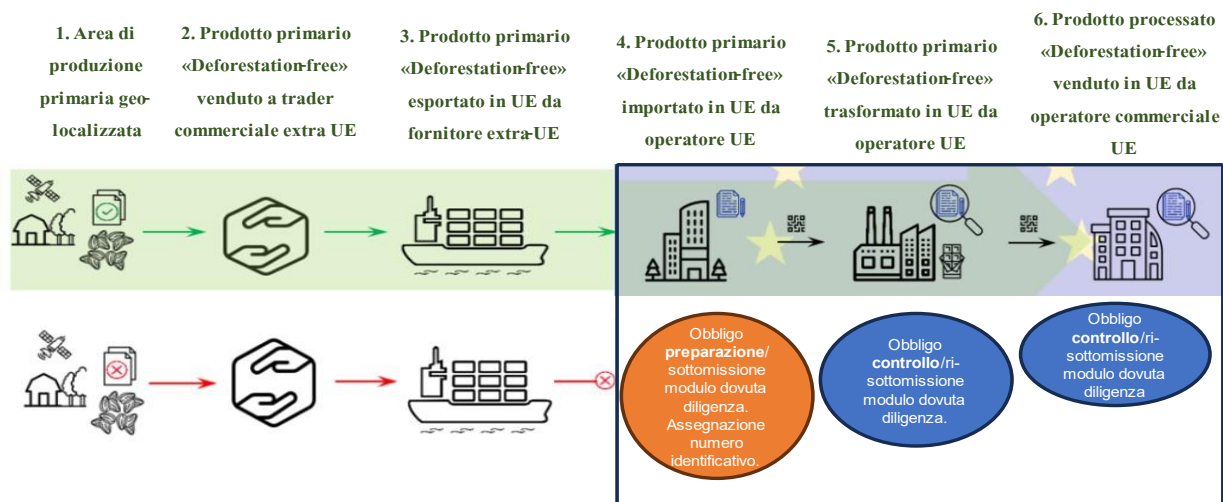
1. Area di produzione primaria geo-localizzata

2. Prodotto primario «Deforestation-free» venduto a trader commerciale extra UE

3. Prodotto primario «Deforestation-free» esportato in UE da fornitore extra-UE

4. Prodotto primario «Deforestation-free» importato in UE da operatore UE

5. Prodotto primario «Deforestation-free» trasformato in UE da operatore UE

6. Prodotto processato «Deforestation-free» venduto in UE da operatore commerciale UE

Obbligo **preparazione**/ sottomissione modulo dovuta diligenza. Assegnazione numero identificativo.

Obbligo **controllo**/ri-sottomissione modulo dovuta diligenza.

Obbligo **controllo**/ri-sottomissione modulo dovuta diligenza